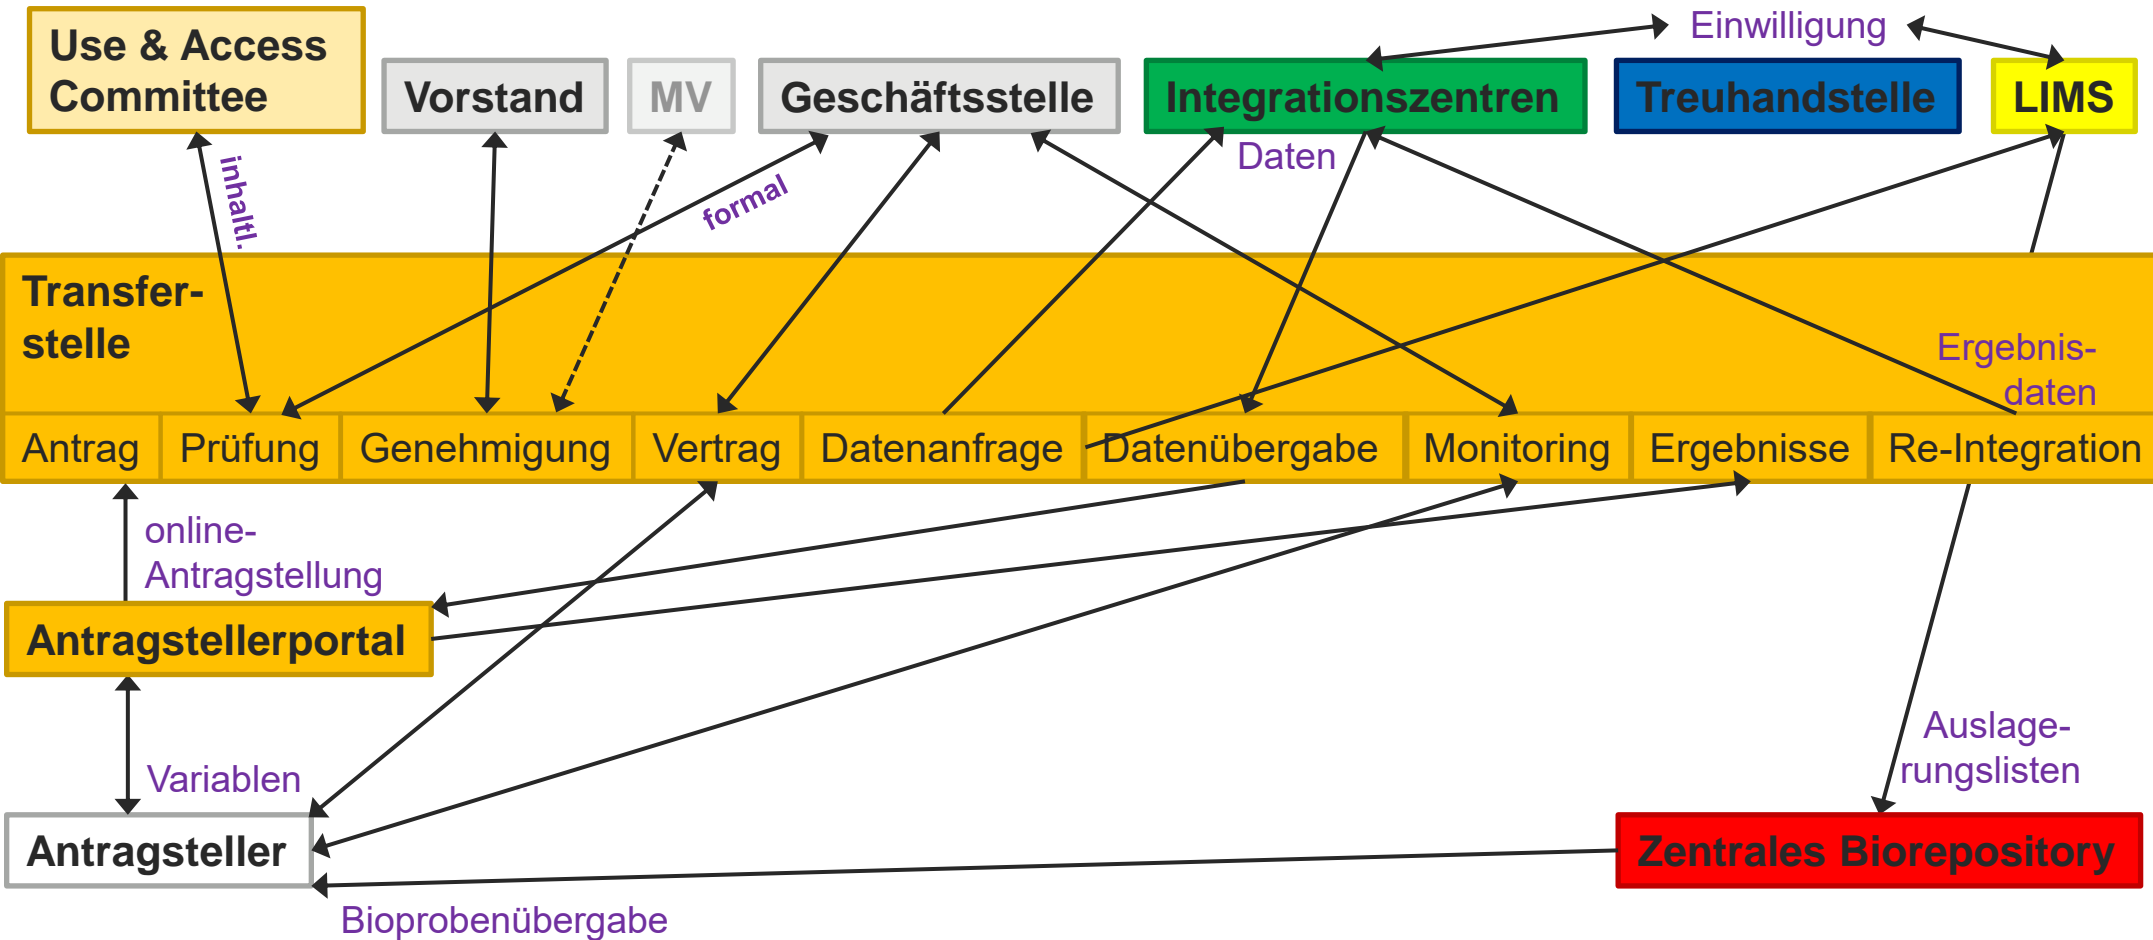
Use & Access Committee

Vorstand

MV

Geschäftsstelle

Integrationszentren

Treuhandstelle

LIMS

Einwilligung

inhaltl.

formal

Daten

Transferstelle

Ergebnisdaten

| Antrag | Prüfung | Genehmigung | Vertrag | Datenanfrage | Datenübergabe | Monitoring | Ergebnisse | Re-Integration |
|---|---|---|---|---|---|---|---|---|

online-Antragstellung

Antragstellerportal

Variablen

Antragsteller

Auslagerungslisten

Zentrales Biorepository

Bioprobenübergabe